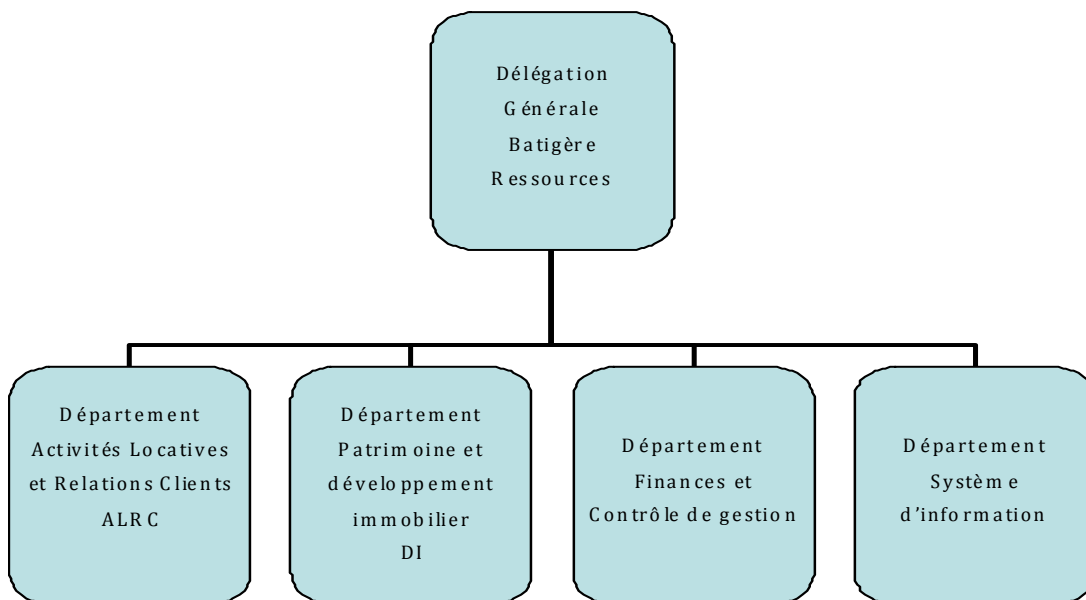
Délégation
Générale
Batigère
Ressources

Département
Activités Locatives
et Relations Clients
ALRC

Département
Patrimoine et
développement
immobilier
DI

Département
Finances et
Contrôle de gestion

Département
Système
d'information